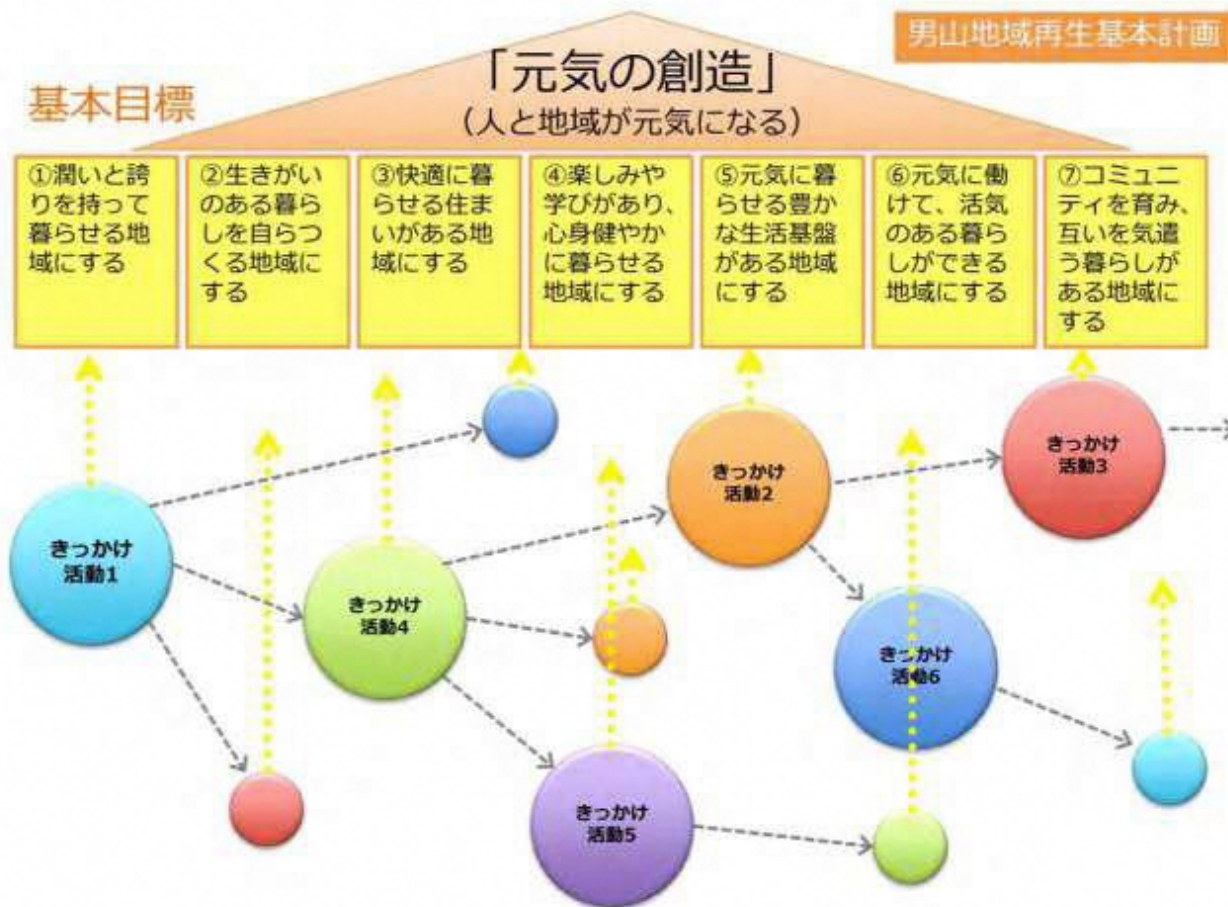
男山地域再生基本計画

基本目標

「元気の創造」
（人と地域が元気になる）

①潤いと誇りを持って暮らせる地域にする

②生きがいのある暮らしを自らつくる地域にする

③快適に暮らせる住まいがある地域にする

④楽しみや学びがあり、心身健やかに暮らせる地域にする

⑤元気に暮らせる豊かな生活基盤がある地域にする

⑥元気に働けて、活気のある暮らしができる地域にする

⑦コミュニティを育み、互いを気遣う暮らしがある地域にする

きっかけ活動1

きっかけ活動4

きっかけ活動2

きっかけ活動3

きっかけ活動6

きっかけ活動5